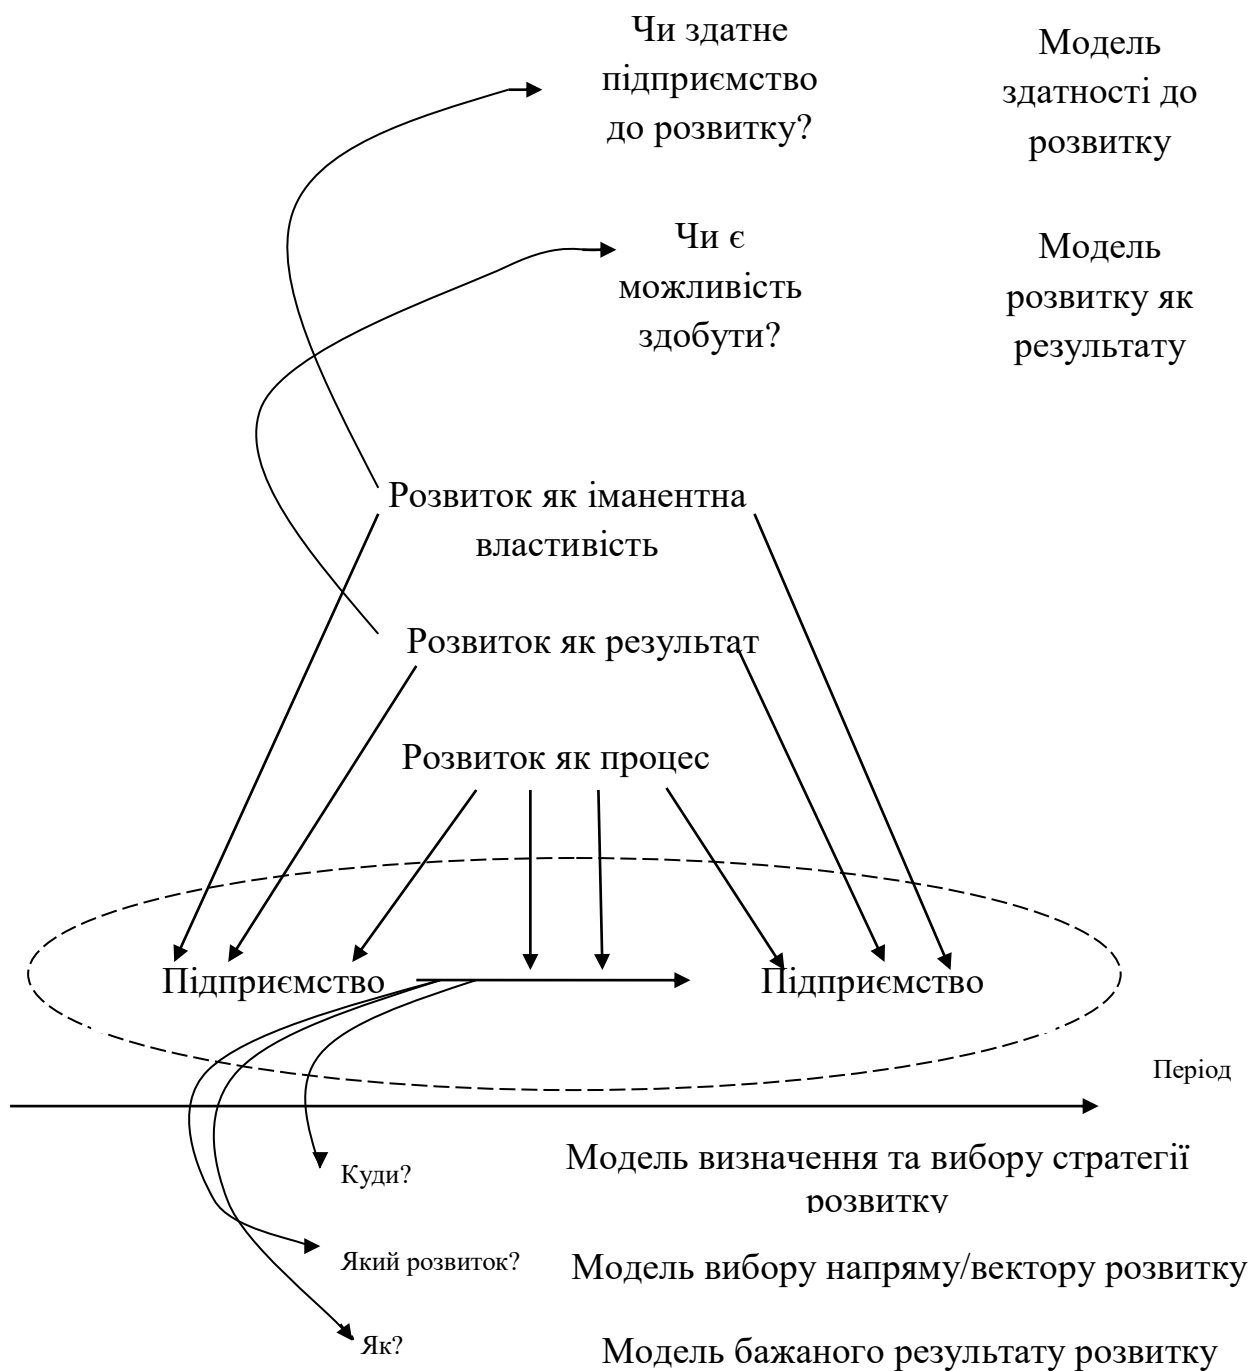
Чи здатне підприємство до розвитку?

Модель здатності до розвитку

Чи є можливість здобути?

Модель розвитку як результату

Розвиток як іманентна властивість

Розвиток як результат

Розвиток як процес

Підприємство

Підприємство

Період

Куди?

Модель визначення та вибору стратегії розвитку

Який розвиток?

Модель вибору напряму/вектору розвитку

Як?

Модель бажаного результату розвитку